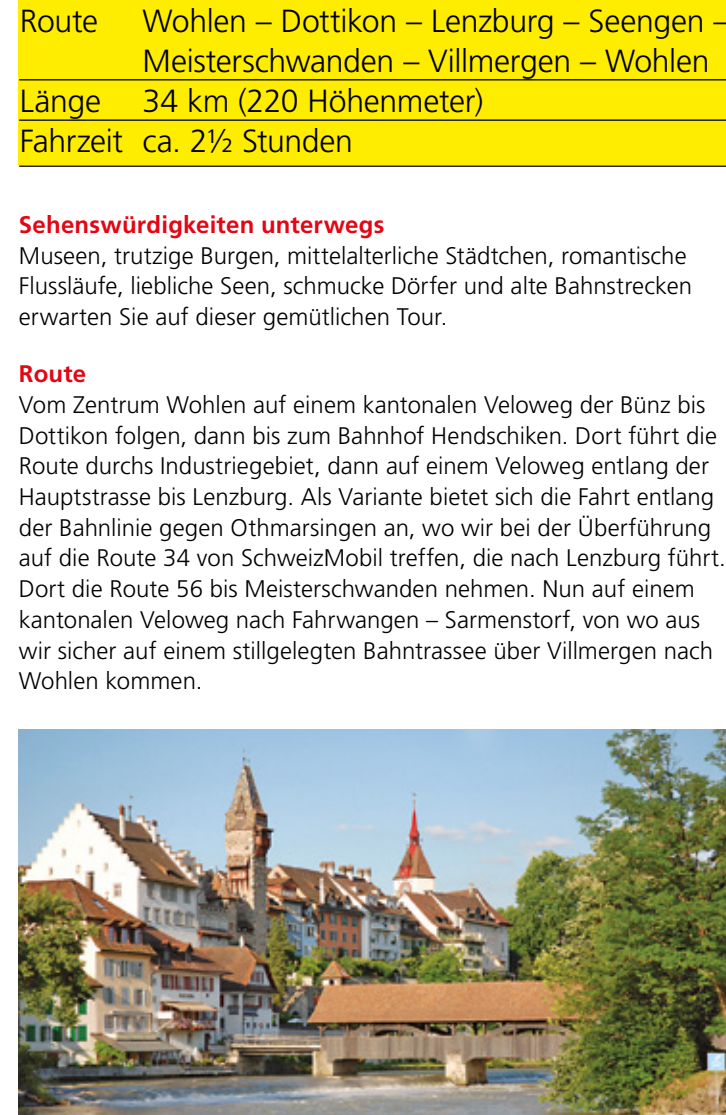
| Route | Wohlen – Dottikon – Lenzburg – Seengen – Meisterschwanden – Villmergen – Wohlen |
|---|---|
| Länge | 34 km (220 Höhenmeter) |
| Fahrzeit | ca. 2½ Stunden |

**Sehenswürdigkeiten unterwegs**
Museen, trutzige Burgen, mittelalterliche Städtchen, romantische Flussläufe, liebliche Seen, schmucke Dörfer und alte Bahnstrecken erwarten Sie auf dieser gemütlichen Tour.

**Route**
Vom Zentrum Wohlen auf einem kantonalen Veloweg der Bünz bis Dottikon folgen, dann bis zum Bahnhof Hendschiken. Dort führt die Route durchs Industriegebiet, dann auf einem Veloweg entlang der Hauptstrasse bis Lenzburg. Als Variante bietet sich die Fahrt entlang der Bahnlinie gegen Othmarsingen an, wo wir bei der Überführung auf die Route 34 von SchweizMobil treffen, die nach Lenzburg führt. Dort die Route 56 bis Meisterschwanden nehmen. Nun auf einem kantonalen Veloweg nach Fahrwangen – Sarmenstorf, von wo aus wir sicher auf einem stillgelegten Bahntrassee über Villmergen nach Wohlen kommen.